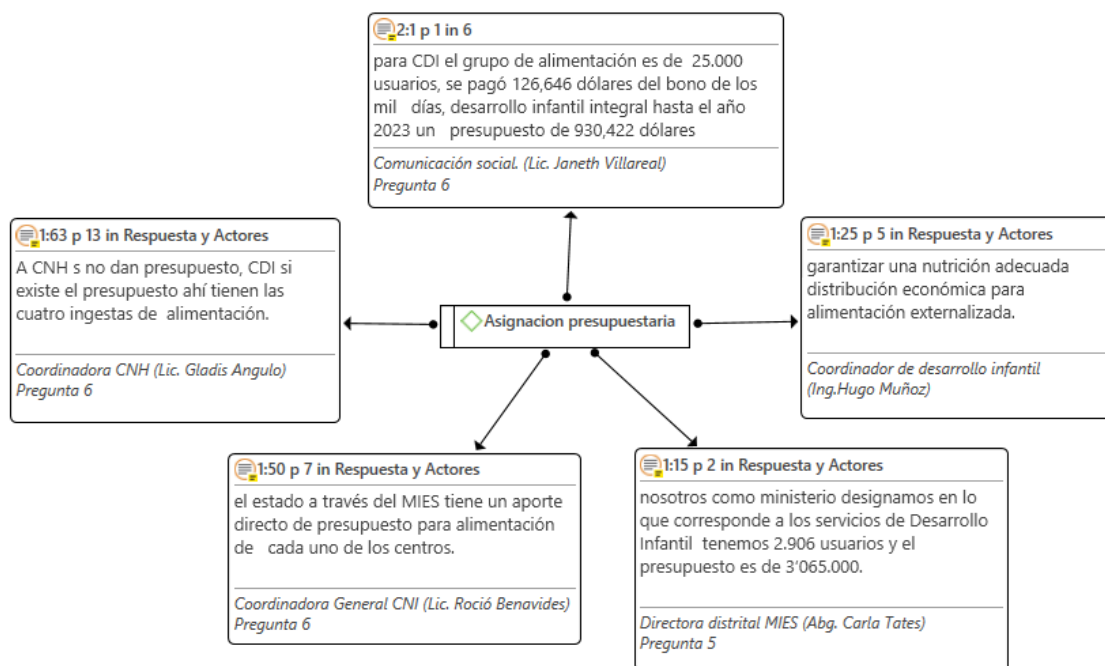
2:1 p 1 in 6

para CDI el grupo de alimentación es de 25.000 usuarios, se pagó 126,646 dólares del bono de los mil días, desarrollo infantil integral hasta el año 2023 un presupuesto de 930,422 dólares

Comunicación social. (Lic. Janeth Villareal)
Pregunta 6

1:63 p 13 in Respuesta y Actores

A CNH s no dan presupuesto, CDI si existe el presupuesto ahí tienen las cuatro ingestas de alimentación.

Coordinadora CNH (Lic. Gladis Angulo)
Pregunta 6

Asignacion presupuestaria

1:25 p 5 in Respuesta y Actores

garantizar una nutrición adecuada distribución económica para alimentación externalizada.

Coordinador de desarrollo infantil (Ing.Hugo Muñoz)

1:50 p 7 in Respuesta y Actores

el estado a través del MIES tiene un aporte directo de presupuesto para alimentación de cada uno de los centros.

Coordinadora General CNI (Lic. Roció Benavides)
Pregunta 6

1:15 p 2 in Respuesta y Actores

nosotros como ministerio designamos en lo que corresponde a los servicios de Desarrollo Infantil tenemos 2.906 usuarios y el presupuesto es de 3'065.000.

Directora distrital MIES (Abg. Carla Tates)
Pregunta 5